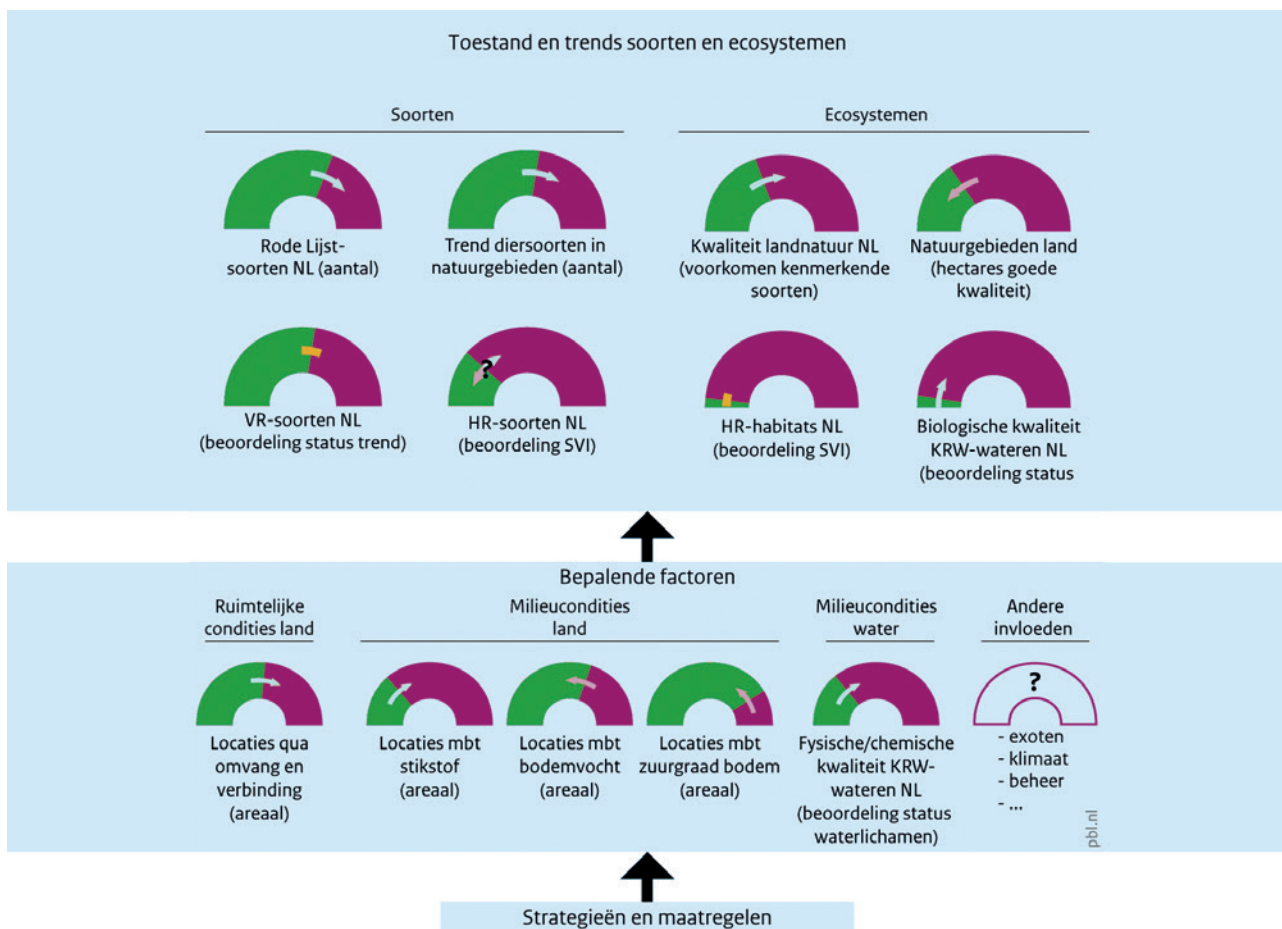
Toestand en trends soorten en ecosystemen

Soorten

Rode Lijst-soorten NL (aantal)

Trend diersoorten in natuurgebieden (aantal)

VR-soorten NL (beoordeling status trend)

?

HR-soorten NL (beoordeling SVI)

Ecosystemen

Kwaliteit landnatuur NL (voorkomen kenmerkende soorten)

Natuurgebieden land (hectares goede kwaliteit)

HR-habitats NL (beoordeling SVI)

Biologische kwaliteit KRW-wateren NL (beoordeling status

Bepalende factoren

Ruimtelijke condities land

Locaties qua omvang en verbinding (areaal)

Milieucondities land

Locaties mbt stikstof (areaal)

Locaties mbt bodemvocht (areaal)

Locaties mbt zuurgraad bodem (areaal)

Milieucondities water

Fysische/chemische kwaliteit KRW-wateren NL (beoordeling status waterlichamen)

Andere invloeden

?

- exoten
- klimaat
- beheer
- ...

pbl.nl

Strategieën en maatregelen